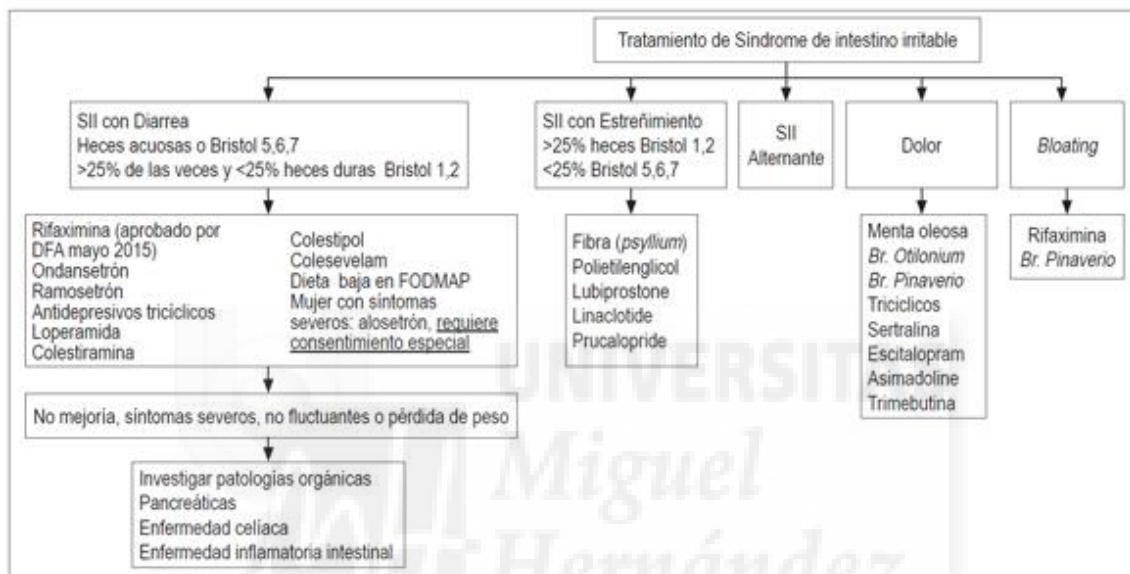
Tratamiento de Síndrome de intestino irritable

SII con Diarrea
Heces acuosas o Bristol 5,6,7
>25% de las veces y <25% heces duras Bristol 1,2

SII con Estreñimiento
>25% heces Bristol 1,2
<25% Bristol 5,6,7

SII Alternante

Dolor

Bloating

Rifaximina (aprobado por DFA mayo 2015)
Ondansetrón
Ramosetrón
Antidepresivos tricíclicos
Loperamida
Colestiramina

Colestipol
Colesevelam
Dieta baja en FODMAP
Mujer con síntomas severos: alosetrón, requiere consentimiento especial

Fibra (psyllium)
Polietilenglicol
Lubiprostone
Linaclotide
Prucalopride

Menta oleosa
Br. Otilonium
Br. Pinaverio
Tricíclicos
Sertralina
Escitalopram
Asimadoline
Trimebutina

Rifaximina
Br. Pinaverio

No mejoría, síntomas severos, no fluctuantes o pérdida de peso

Investigar patologías orgánicas
Pancreáticas
Enfermedad celíaca
Enfermedad inflamatoria intestinal

UNIVERSITAS Miguel Hernández